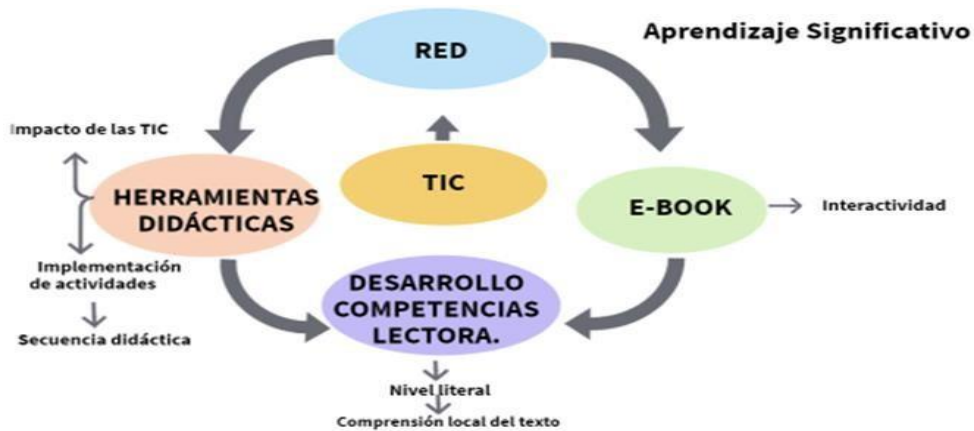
Aprendizaje Significativo

RED

Impacto de las TIC

HERRAMIENTAS DIDÁCTICAS

TIC

E-BOOK

Interactividad

Implementación de actividades

Secuencia didáctica

DESARROLLO COMPETENCIAS LECTORA.

Nivel literal

Comprensión local del texto